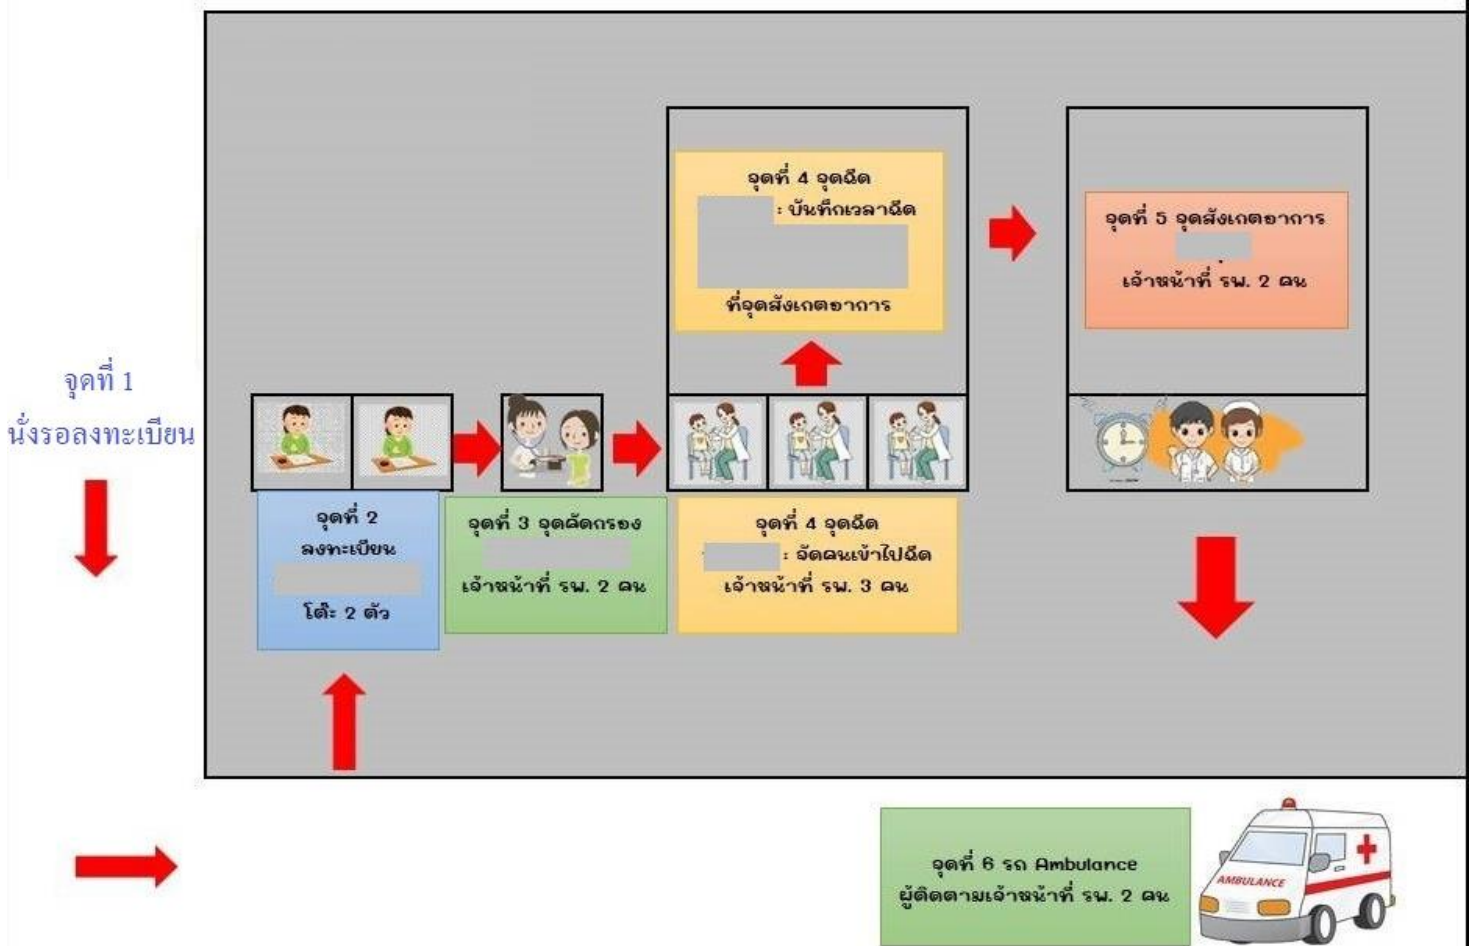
จุดที่ 1
นั่งรอลงทะเบียน

จุดที่ 2
ลงทะเบียน
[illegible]
โต๊ะ 2 ตัว

จุดที่ 3 จุดคัดกรอง
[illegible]
เจ้าหน้าที่ รพ. 2 คน

จุดที่ 4 จุดฉีด
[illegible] : จัดคนเข้าไปฉีด
เจ้าหน้าที่ รพ. 3 คน

จุดที่ 4 จุดฉีด
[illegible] : บันทึกเวลาฉีด
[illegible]
ที่จุดสังเกตอาการ

จุดที่ 5 จุดสังเกตอาการ
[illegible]
เจ้าหน้าที่ รพ. 2 คน

จุดที่ 6 รถ Ambulance
ผู้ติดตามเจ้าหน้าที่ รพ. 2 คน

AMBULANCE